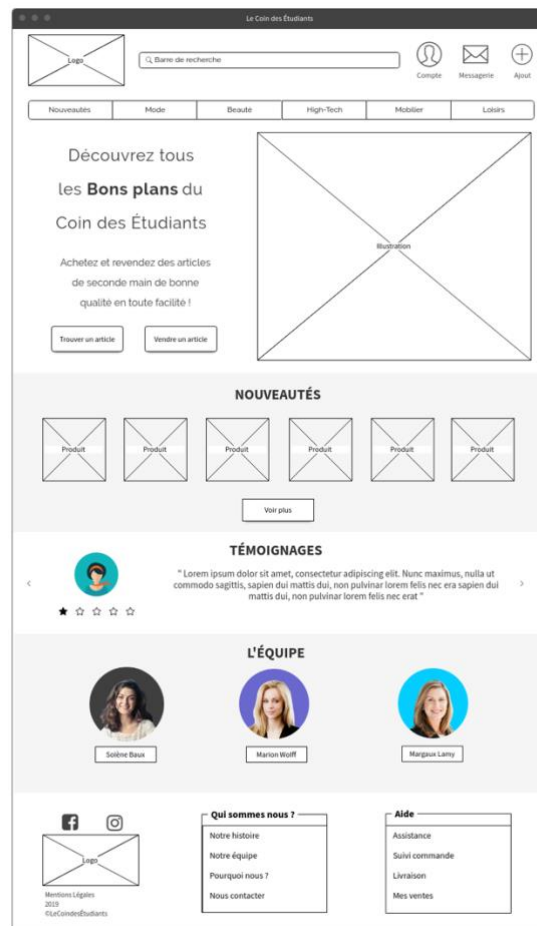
Le Coin des Étudiants

Logo

Barre de recherche

Compte
Messagerie
Ajout

Nouveautés
Mode
Beauté
High-Tech
Mobilier
Loisirs

Découvrez tous les **Bons plans** du Coin des Étudiants

Achetez et revendez des articles de seconde main de bonne qualité en toute facilité !

Trouver un article
Vendre un article

Illustration

NOUVEAUTÉS

Produit
Produit
Produit
Produit
Produit
Produit

Voir plus

TÉMOIGNAGES

" Lorem ipsum dolor sit amet, consectetur adipiscing elit. Nunc maximus, nulla ut commodo sagittis, sapien dui mattis dui, non pulvinar lorem felis nec era sapien dui mattis dui, non pulvinar lorem felis nec erat "

L'ÉQUIPE

Solène Baux
Marion Wolff
Margaux Lamy

Logo

Mentions Légales
2019
©LeCoindesÉtudiants

Qui sommes nous ?
Notre histoire
Notre équipe
Pourquoi nous ?
Nous contacter

Aide
Assistance
Suivi commande
Livraison
Mes ventes